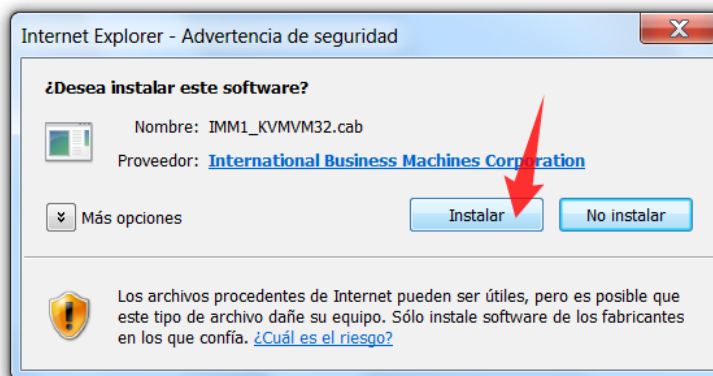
Internet Explorer - Advertencia de seguridad

¿Desea instalar este software?

Nombre: IMM1_KVMVM32.cab

Proveedor: International Business Machines Corporation

Más opciones

Instalar

No instalar

Los archivos procedentes de Internet pueden ser útiles, pero es posible que este tipo de archivo dañe su equipo. Sólo instale software de los fabricantes en los que confía. ¿Cuál es el riesgo?